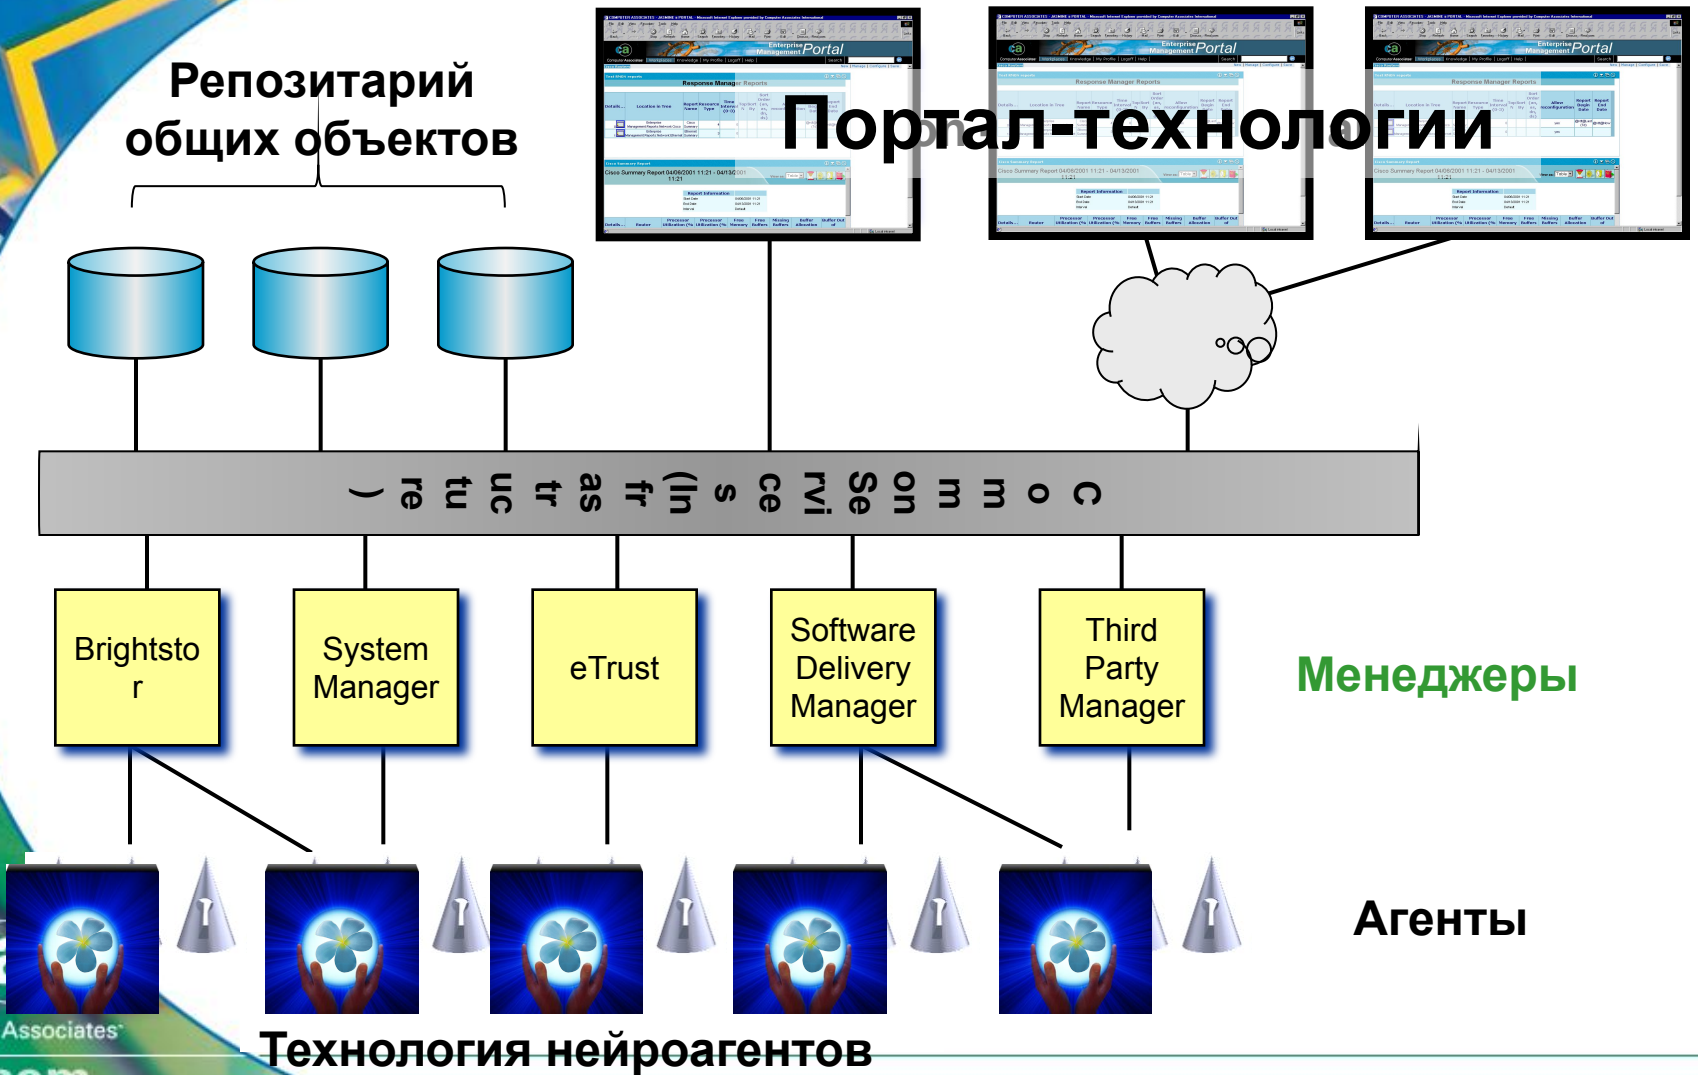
Репозитарий общих объектов

Портал-технологии

Common Services (Infrastructure)

Brightstor

System Manager

eTrust

Software Delivery Manager

Third Party Manager

Менеджеры

Агенты

Associates

Технология нейроагентов